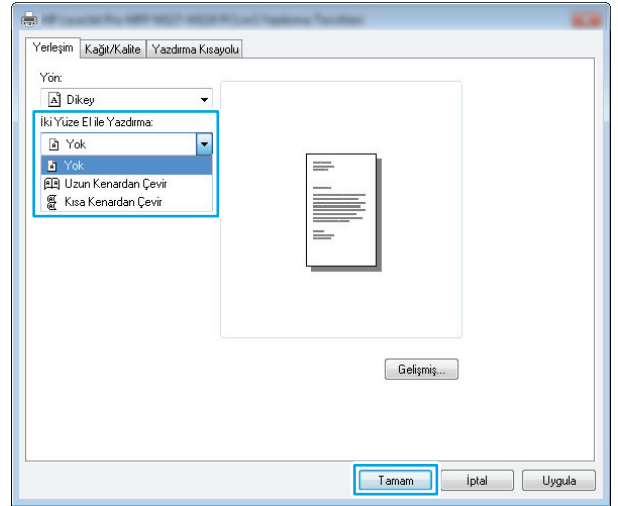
HP LaserJet Pro MFP M127-M128 PCLmS Yazdırma Tercihleri

Yerleşim | Kağıt/Kalite | Yazdırma Kısayolu

Yön:
Dikey

İki Yüze El ile Yazdırma:
Yok
Yok
Uzun Kenardan Çevir
Kısa Kenardan Çevir

Gelişmiş...

Tamam | İptal | Uygula